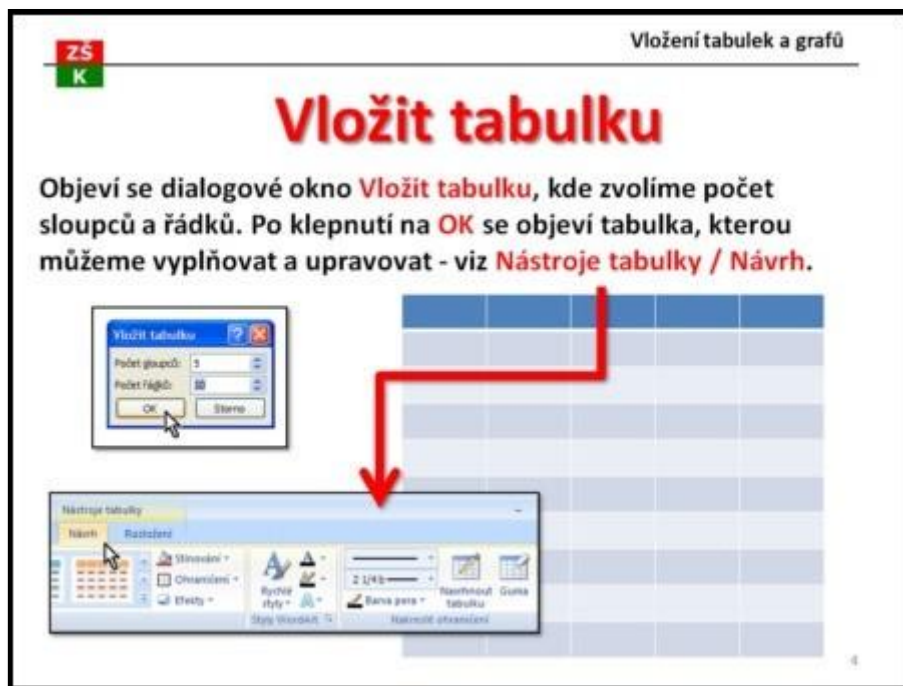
ZŠ
K

Vložení tabulek a grafů

Vložit tabulku

Objeví se dialogové okno Vložit tabulku, kde zvolíme počet sloupců a řádků. Po klepnutí na OK se objeví tabulka, kterou můžeme vyplňovat a upravovat - viz Nástroje tabulky / Návrh.

Vložit tabulku
Počet sloupců: 5
Počet řádků: 10
OK
Storno

Nástroje tabulky
Návrh
Rozložení
Stínování
Ohraničení
Efekty
Rychlé styly
Styly WordArt
1/4 b
Barva pera
Navrhnout tabulku
Guma
Nakreslit ohraničení

4